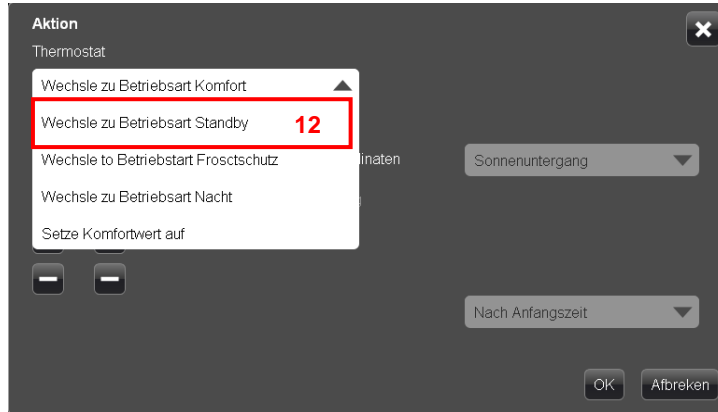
Aktion

Thermostat

Wechsle zu Betriebsart Komfort

Wechsle zu Betriebsart Standby

12

Wechsle to Betriebstart Frosctschutz

Wechsle zu Betriebsart Nacht

Setze Komfortwert auf

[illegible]inaten

Sonnenuntergang

Nach Anfangszeit

OK

Afbreken